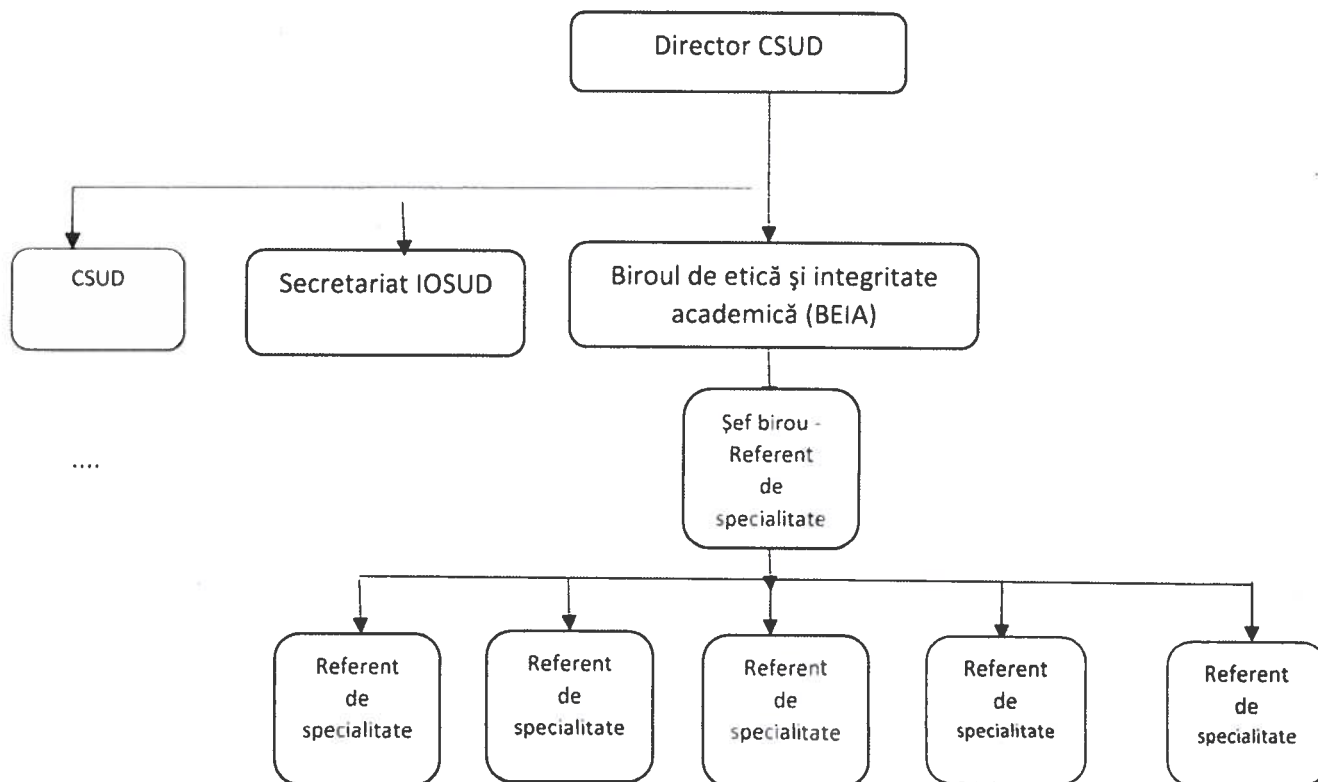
Director CSUD

CSUD

Secretariat IOSUD

Biroul de etică şi integritate academică (BEIA)

....

Şef birou - Referent de specialitate

Referent de specialitate

Referent de specialitate

Referent de specialitate

Referent de specialitate

Referent de specialitate